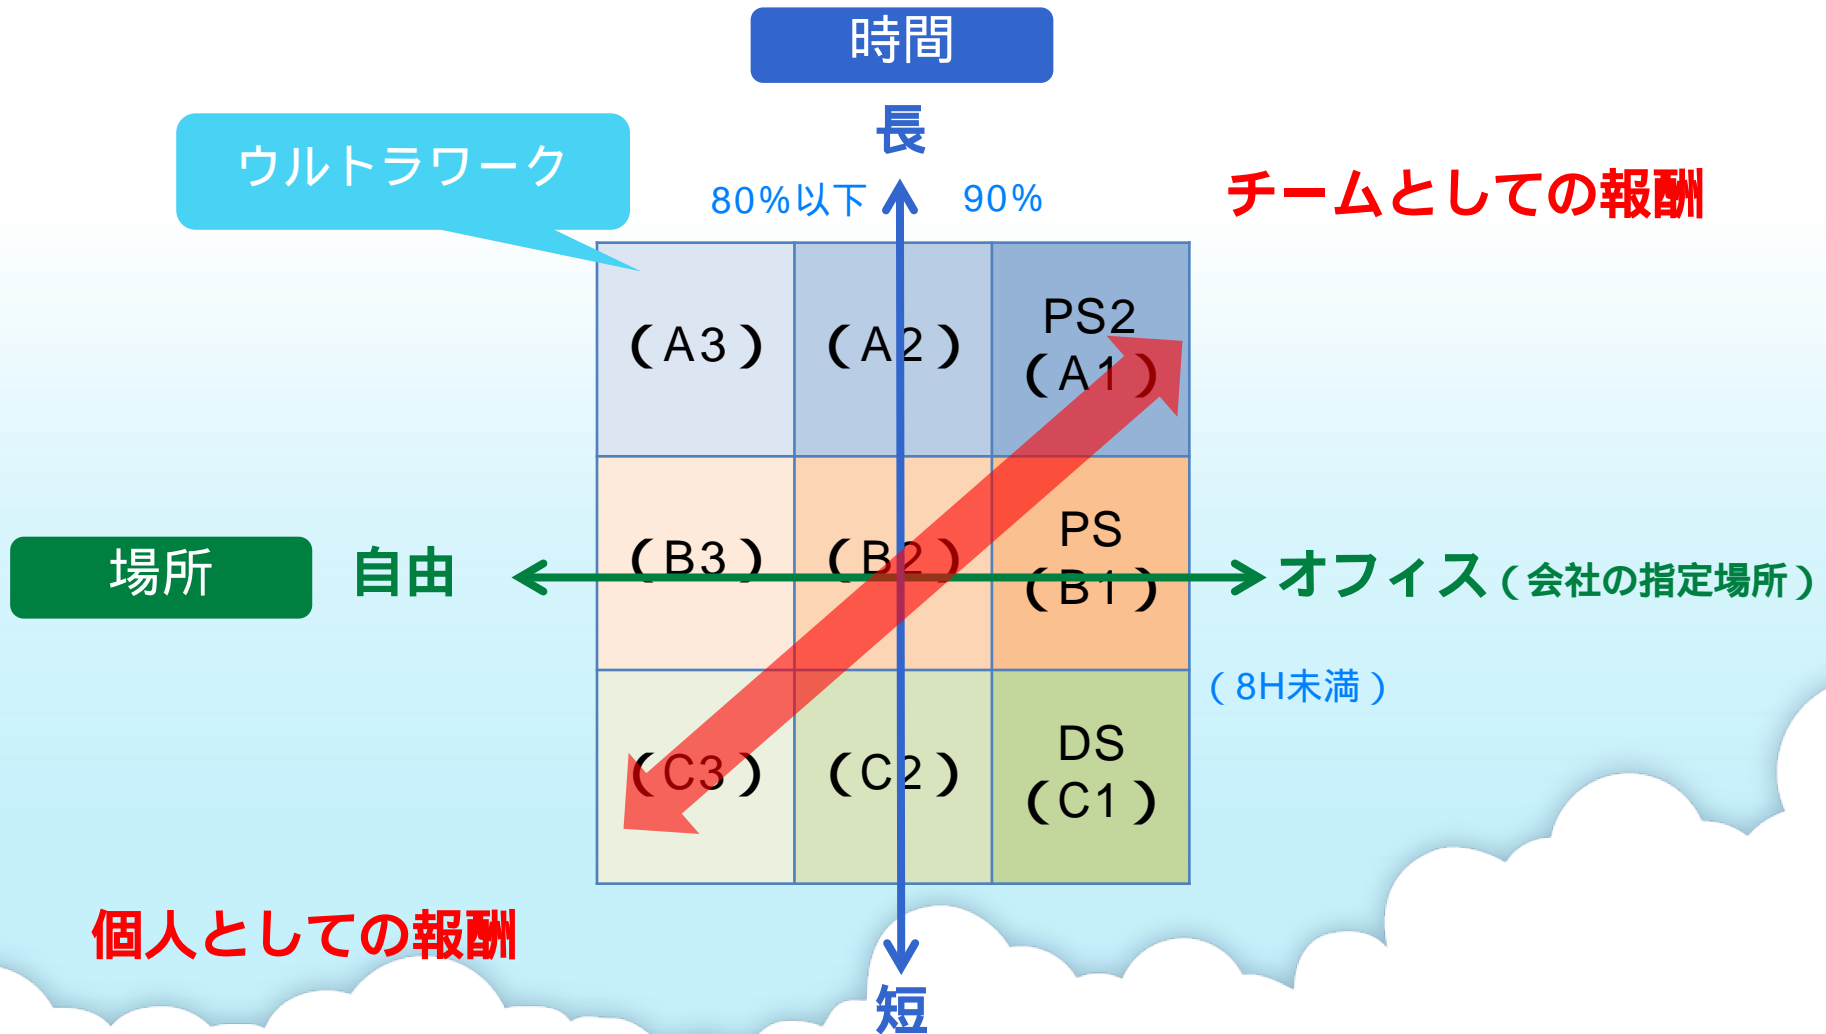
時間

長

ウルトラワーク

80%以下　90%

チームとしての報酬

| （A3） | （A2） | PS2（A1） |
|---|---|---|
| （B3） | （B2） | PS（B1） |
| （C3） | （C2） | DS（C1） |

場所　自由

オフィス（会社の指定場所）

（8H未満）

個人としての報酬

短